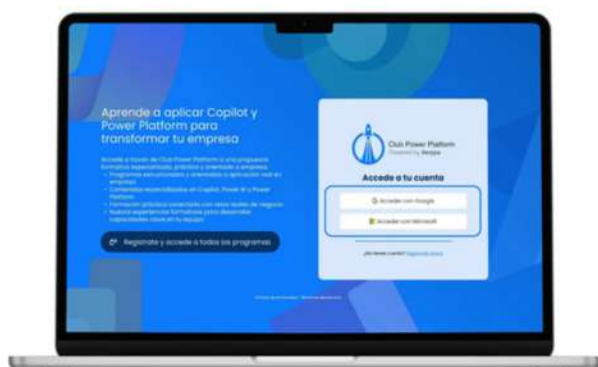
Aprende a aplicar Copilot y Power Platform para transformar tu empresa

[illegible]

Regístrate y accede a todos los programas

Club Power Platform
Powered by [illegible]

Accede a tu cuenta

Acceder con Google

Acceder con Microsoft

¿No tienes cuenta? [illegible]

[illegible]